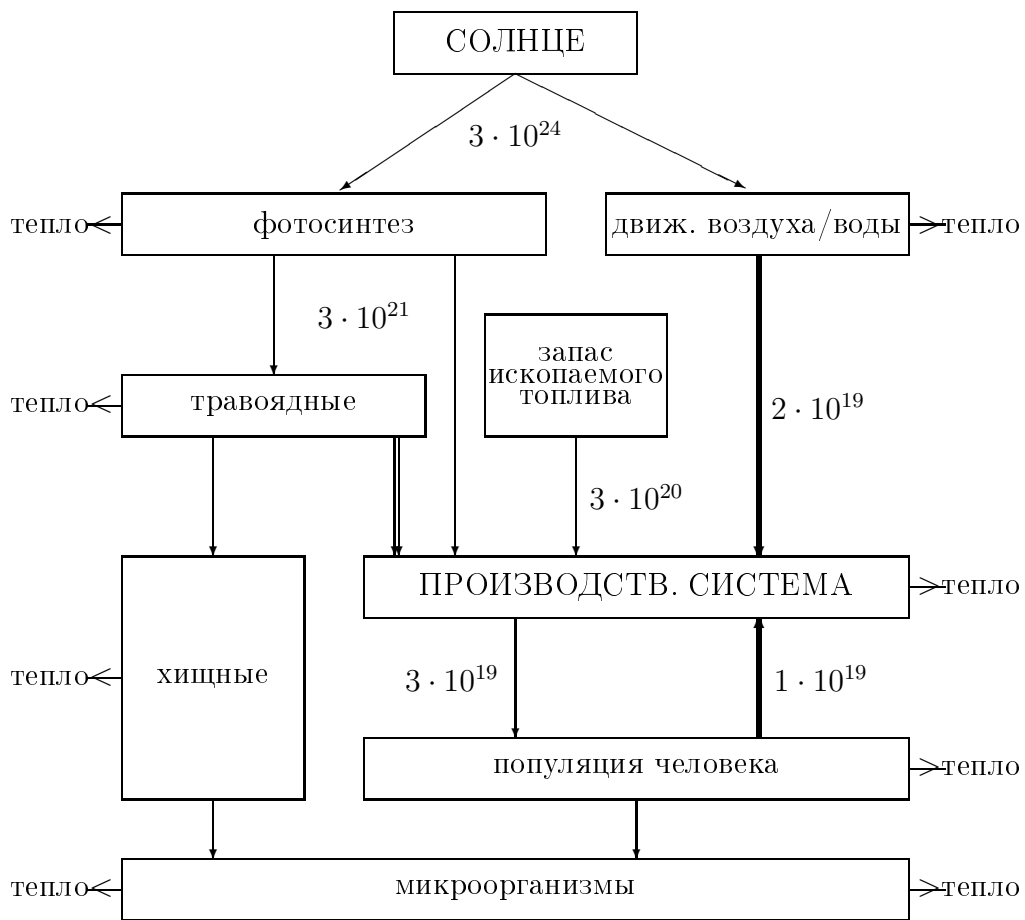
СОЛНЦЕ

$3 \cdot 10^{24}$

тепло фотосинтез

движ. воздуха/воды тепло

$3 \cdot 10^{21}$

запас ископаемого топлива

тепло травоядные

$2 \cdot 10^{19}$

$3 \cdot 10^{20}$

ПРОИЗВОДСТВ. СИСТЕМА тепло

тепло хищные

$3 \cdot 10^{19}$

$1 \cdot 10^{19}$

популяция человека тепло

тепло микроорганизмы тепло